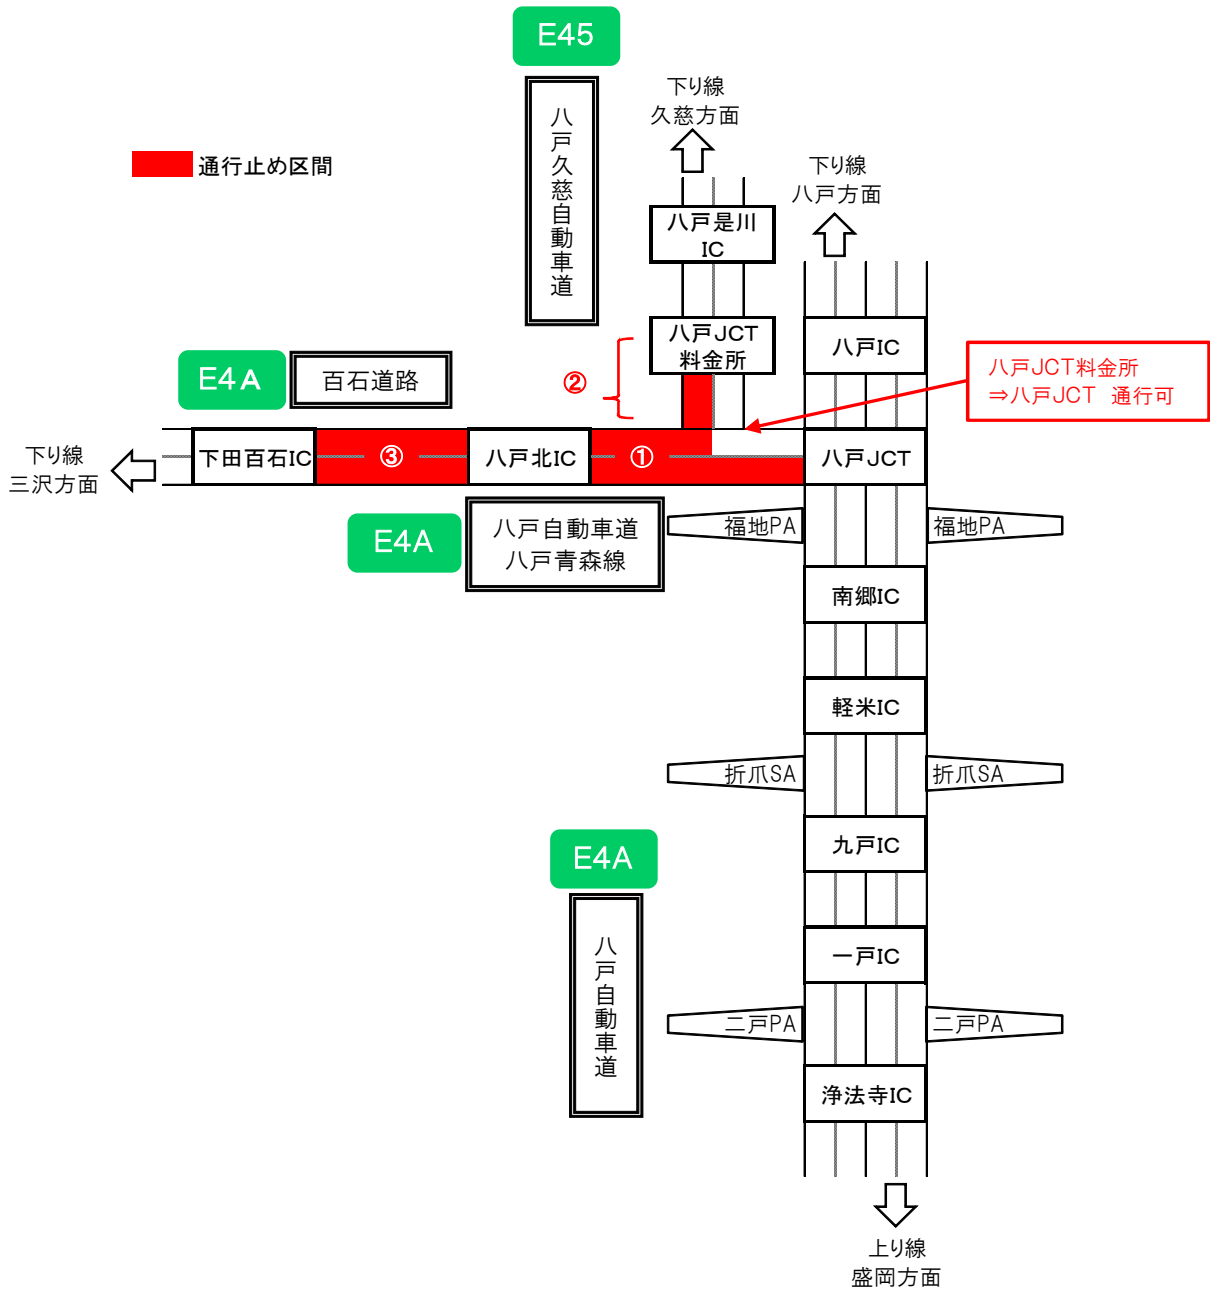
E45

八戸久慈自動車道

通行止め区間

下り線
久慈方面

下り線
八戸方面

八戸是川
IC

八戸JCT
料金所

八戸IC

八戸JCT料金所
⇒八戸JCT 通行可

E4A

百石道路

②

下り線
三沢方面

下田百石IC

③

八戸北IC

①

八戸JCT

E4A

八戸自動車道
八戸青森線

福地PA

福地PA

南郷IC

軽米IC

折爪SA

折爪SA

九戸IC

E4A

八戸自動車道

一戸IC

二戸PA

二戸PA

浄法寺IC

上り線
盛岡方面